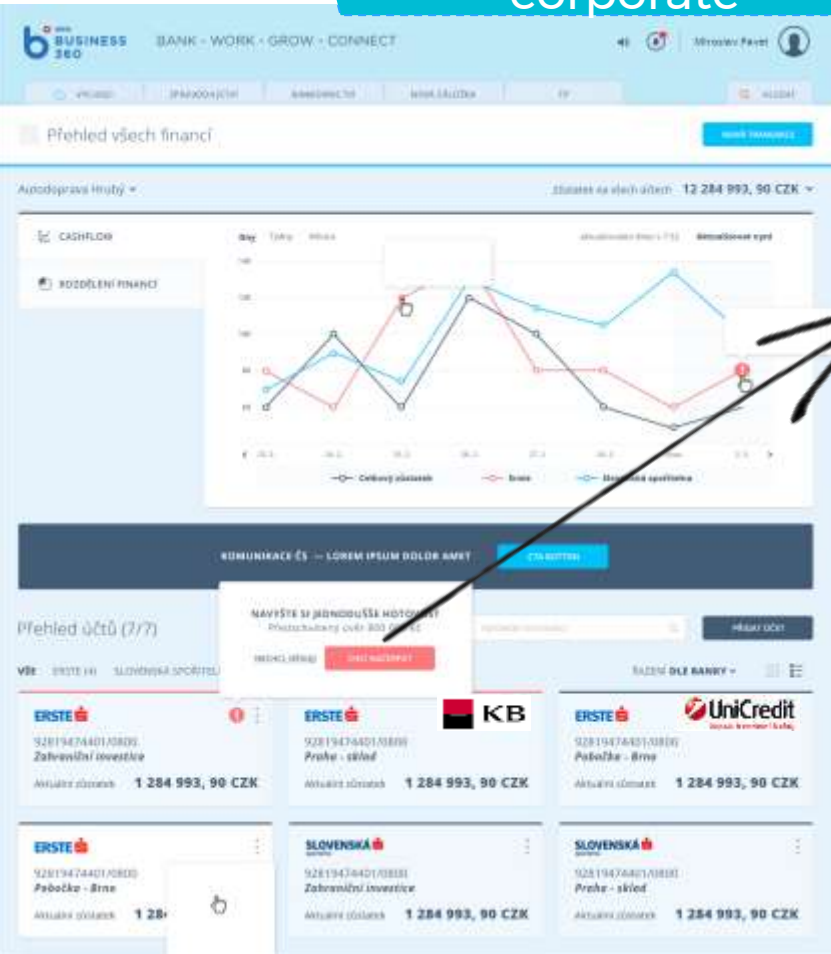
corporate

BUSINESS 360

BANK - WORK - GROW - CONNECT

Miroslav Pavel

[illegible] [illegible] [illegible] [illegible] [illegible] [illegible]

Přehled všech financí

NOVÁ TRANSAKCE

Autodoprava Hrubý

Zůstatek na všech účtech 12 284 993, 90 CZK

CASHFLOW

ROZDĚLENÍ FINANCÍ

Celkový zůstatek

Brno

Slovenská spořitelna

KOMUNIKACE ČS — LOREM IPSUM DOLOR AMET

CTA BUTTON

Přehled účtů (7/7)

NAVYŠTE SI JEDNODUŠŠE HOTOVOST

Předschválený úvěr 300 000 Kč

NECHCI, DĚKUJI

CHCI NAVÝŠIT

PŘIDAT ÚČET

VŠE ERSTE (4) SLOVENSKÁ SPOŘITELNA

ŘAZENÍ DLE BANKY

ERSTE

9281947440101/0800
Zahraniční investice
Aktuální zůstatek 1 284 993, 90 CZK

ERSTE

KB

9281947440101/0800
Praha - sklad
Aktuální zůstatek 1 284 993, 90 CZK

ERSTE

UniCredit

9281947440101/0800
Pobočka - Brno
Aktuální zůstatek 1 284 993, 90 CZK

ERSTE

9281947440101/0800
Pobočka - Brno
Aktuální zůstatek 1 28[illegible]

SLOVENSKÁ

9281947440101/0800
Zahraniční investice
Aktuální zůstatek 1 284 993, 90 CZK

SLOVENSKÁ

9281947440101/0800
Praha - sklad
Aktuální zůstatek 1 284 993, 90 CZK